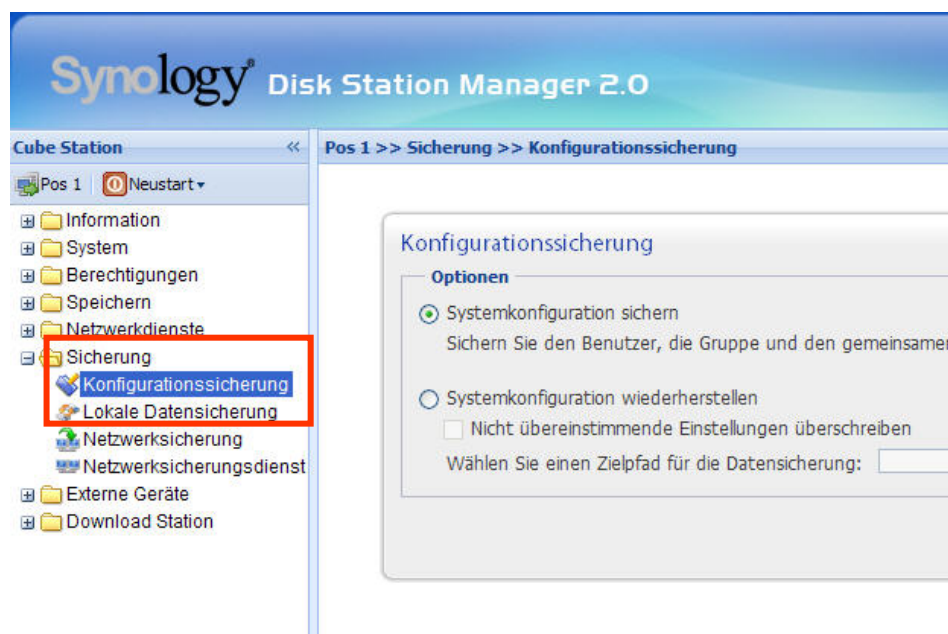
Synology® Disk Station Manager 2.0

Cube Station «

Pos 1 | Neustart

Information
System
Berechtigungen
Speichern
Netzwerkdienste
Sicherung
Konfigurationssicherung
Lokale Datensicherung
Netzwerksicherung
Netzwerksicherungsdienst
Externe Geräte
Download Station

Pos 1 >> Sicherung >> Konfigurationssicherung

Konfigurationssicherung

Optionen

Systemkonfiguration sichern

Sichern Sie den Benutzer, die Gruppe und den gemeinsamen

Systemkonfiguration wiederherstellen

Nicht übereinstimmende Einstellungen überschreiben

Wählen Sie einen Zielpfad für die Datensicherung: